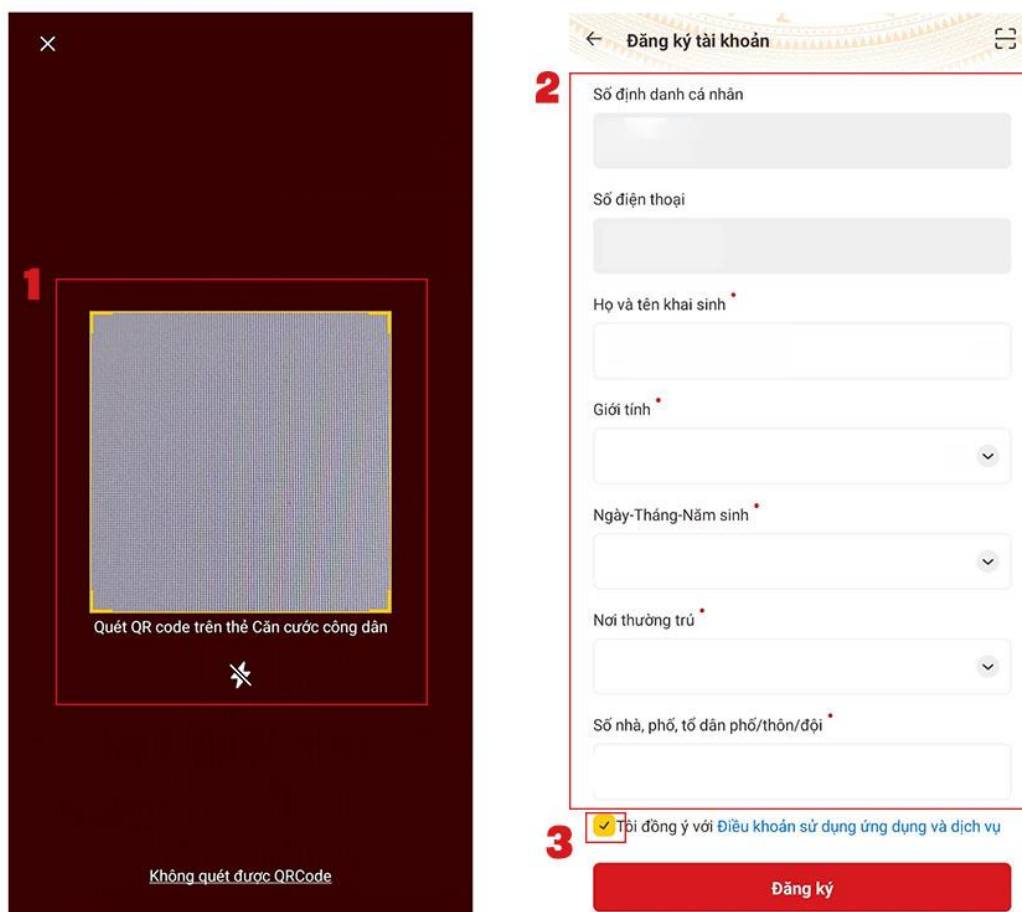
×

1

Quét QR code trên thẻ Căn cước công dân

Không quét được QRCode

← Đăng ký tài khoản

2

Số định danh cá nhân

Số điện thoại

Họ và tên khai sinh *

Giới tính *

Ngày-Tháng-Năm sinh *

Nơi thường trú *

Số nhà, phố, tổ dân phố/thôn/đội *

3

Tôi đồng ý với Điều khoản sử dụng ứng dụng và dịch vụ

Đăng ký